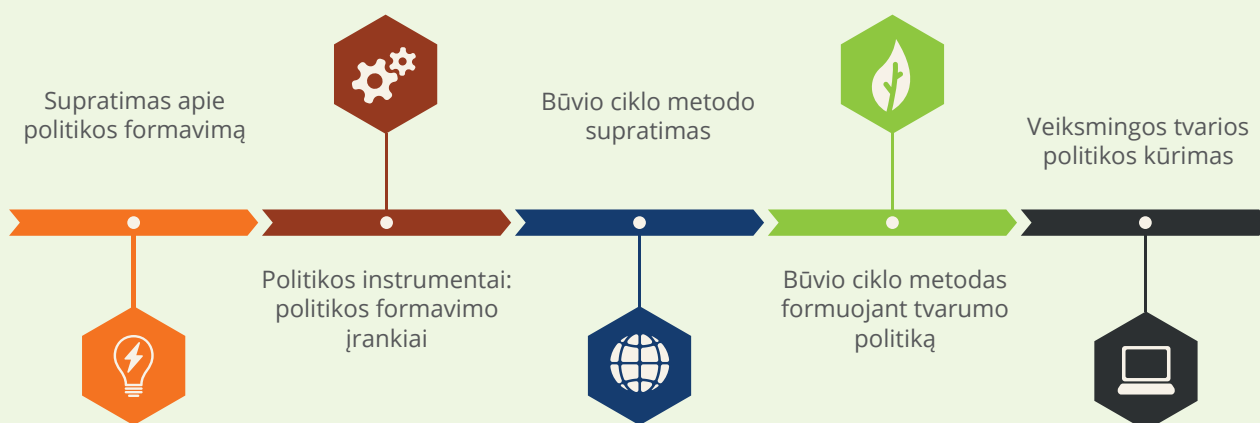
Supratimas apie politikos formavimą

Politikos instrumentai: politikos formavimo įrankiai

Būvio ciklo metodo supratimas

Būvio ciklo metodas formuojant tvarumo politiką

Veiksmingos tvarios politikos kūrimas